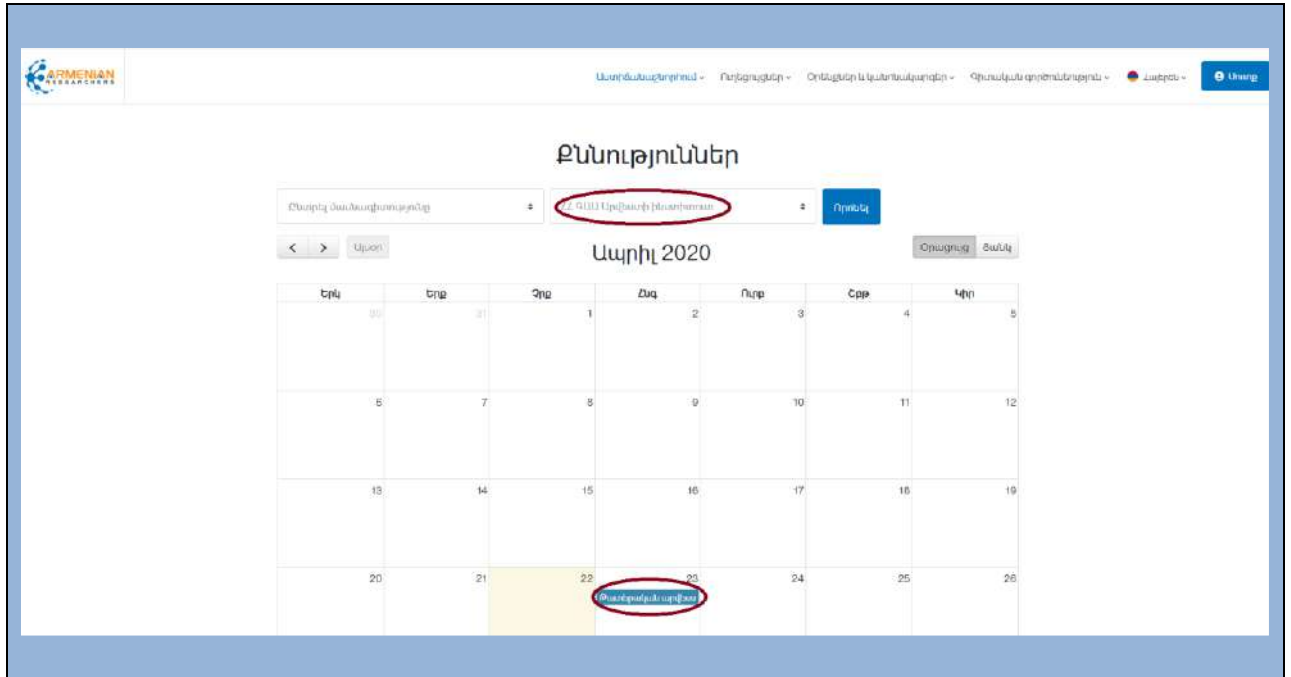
ARMENIAN RESEARCHERS

Աստիճանաշնորհում ⌄ Ռեեստրներ ⌄ Օրենքներ և կանոնակարգեր ⌄ Գիտական գործունեություն ⌄ Հայերեն ⌄ Մուտք

Քննություններ

Ընտրել մասնագիտությունը | ՀՀ ԳԱԱ Արքեոլոգիայի ինստիտուտ | Որոնել

< > Այսօր

Ապրիլ 2020

Օրացույց Ցանկ

| Երկ | Երք | Չրք | Հնգ | Ուրբ | Շբթ | Կիր |
|---|---|---|---|---|---|---|
| 30 | 31 | 1 | 2 | 3 | 4 | 5 |
| 6 | 7 | 8 | 9 | 10 | 11 | 12 |
| 13 | 14 | 15 | 16 | 17 | 18 | 19 |
| 20 | 21 | 22 | 23 Թեկնածուական Քննություն | 24 | 25 | 26 |